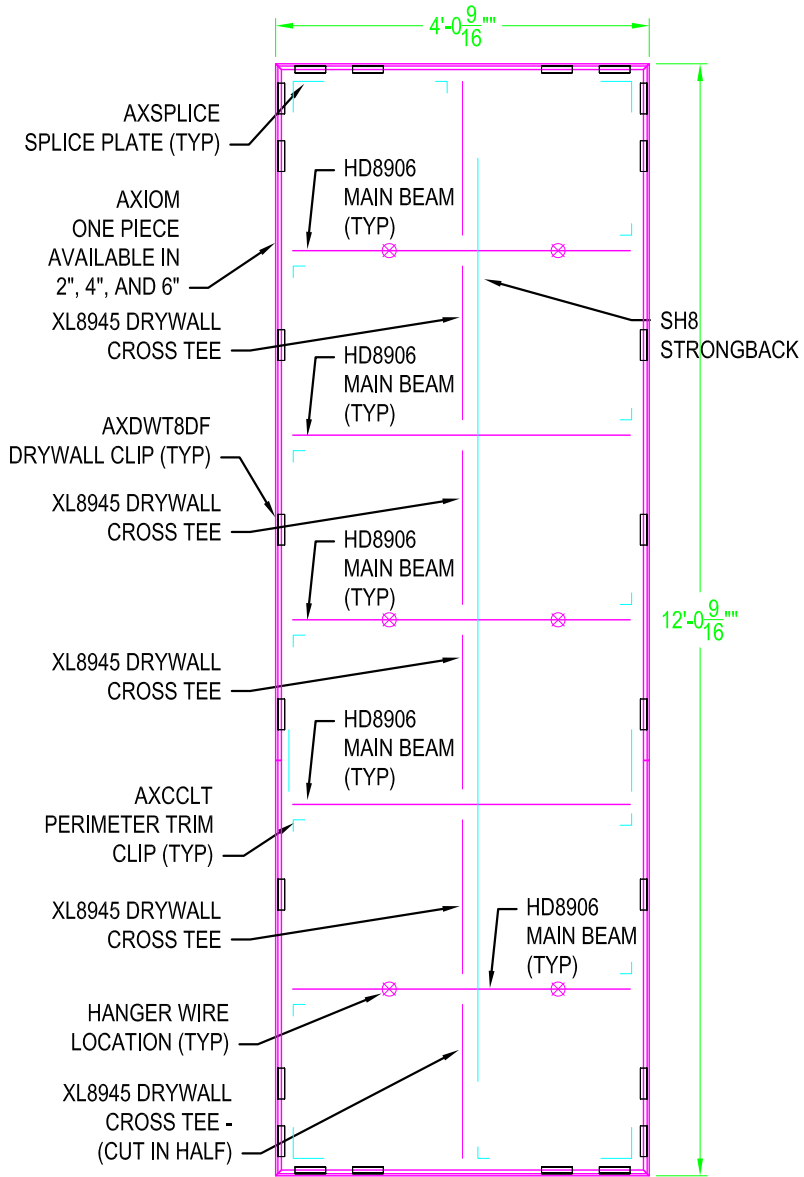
4'-0$\frac{9}{16}$""

AXSPLICE
SPLICE PLATE (TYP)

HD8906
MAIN BEAM
(TYP)

AXIOM
ONE PIECE
AVAILABLE IN
2", 4", AND 6"

SH8
STRONGBACK

XL8945 DRYWALL
CROSS TEE

HD8906
MAIN BEAM
(TYP)

AXDWT8DF
DRYWALL CLIP (TYP)

XL8945 DRYWALL
CROSS TEE

HD8906
MAIN BEAM
(TYP)

12'-0$\frac{9}{16}$""

XL8945 DRYWALL
CROSS TEE

HD8906
MAIN BEAM
(TYP)

AXCCLT
PERIMETER TRIM
CLIP (TYP)

XL8945 DRYWALL
CROSS TEE

HD8906
MAIN BEAM
(TYP)

HANGER WIRE
LOCATION (TYP)

XL8945 DRYWALL
CROSS TEE -
(CUT IN HALF)